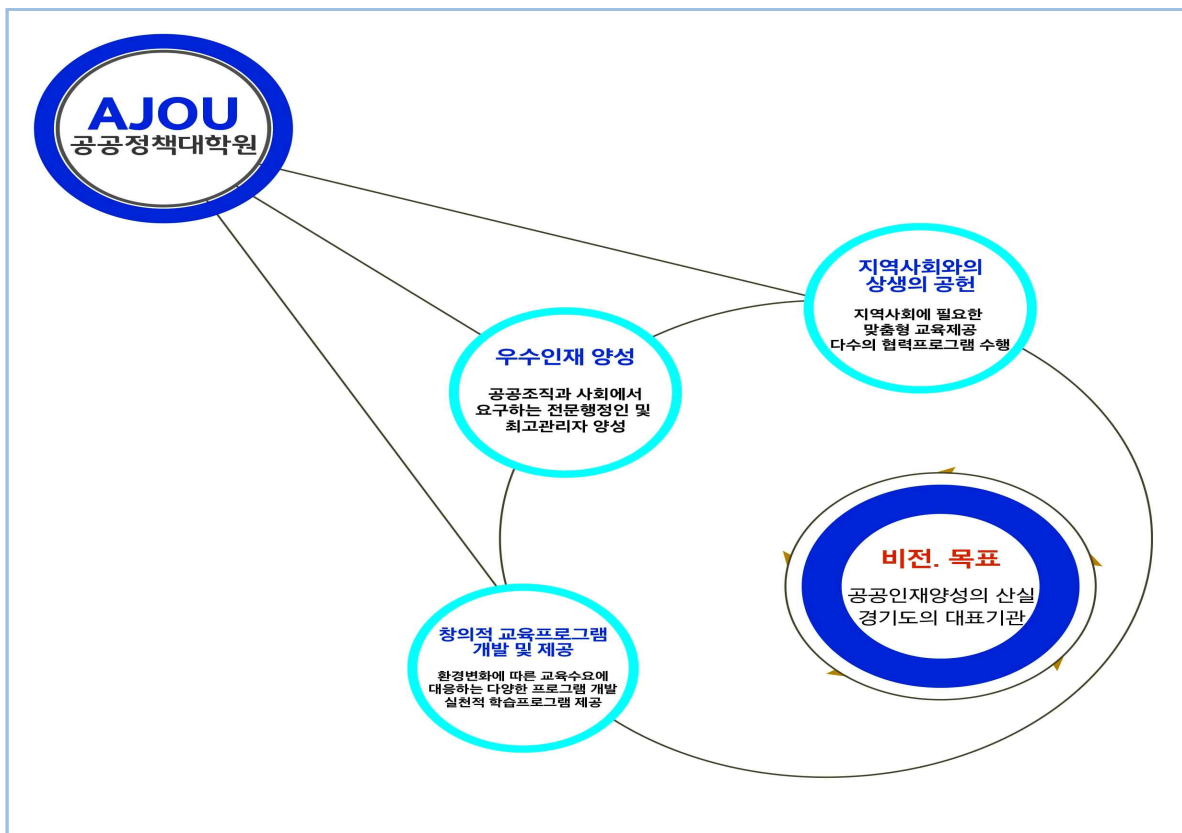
AJOU
공공정책대학원

지역사회와의 상생의 공헌

지역사회에 필요한 맞춤형 교육제공 다수의 협력프로그램 수행

우수인재 양성

공공조직과 사회에서 요구하는 전문행정인 및 최고관리자 양성

비전. 목표

공공인재양성의 산실 경기도의 대표기관

창의적 교육프로그램 개발 및 제공

환경변화에 따른 교육수요에 대응하는 다양한 프로그램 개발 실천적 학습프로그램 제공